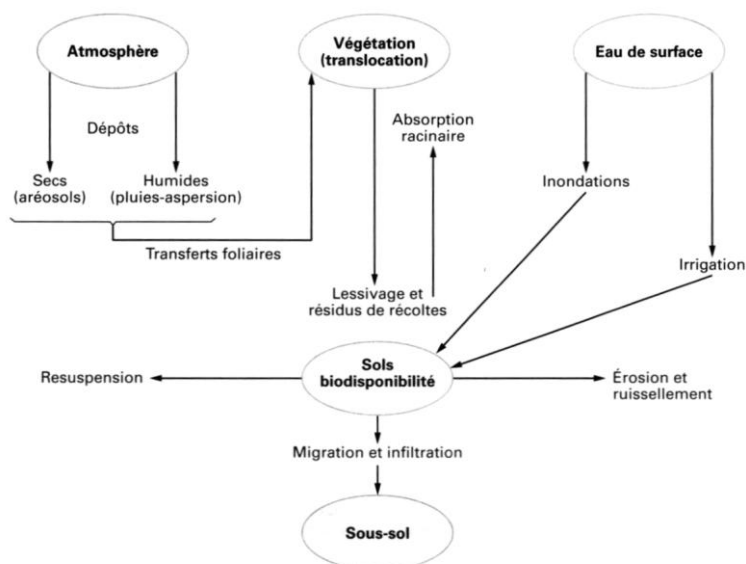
Atmosphère

Végétation (translocation)

Eau de surface

Dépôts

Absorption racinaire

Secs (aréosols)

Humides (pluies-aspersion)

Inondations

Transferts foliaires

Irrigation

Lessivage et résidus de récoltes

Resuspension

Sols biodisponibilité

Érosion et ruissellement

Migration et infiltration

Sous-sol